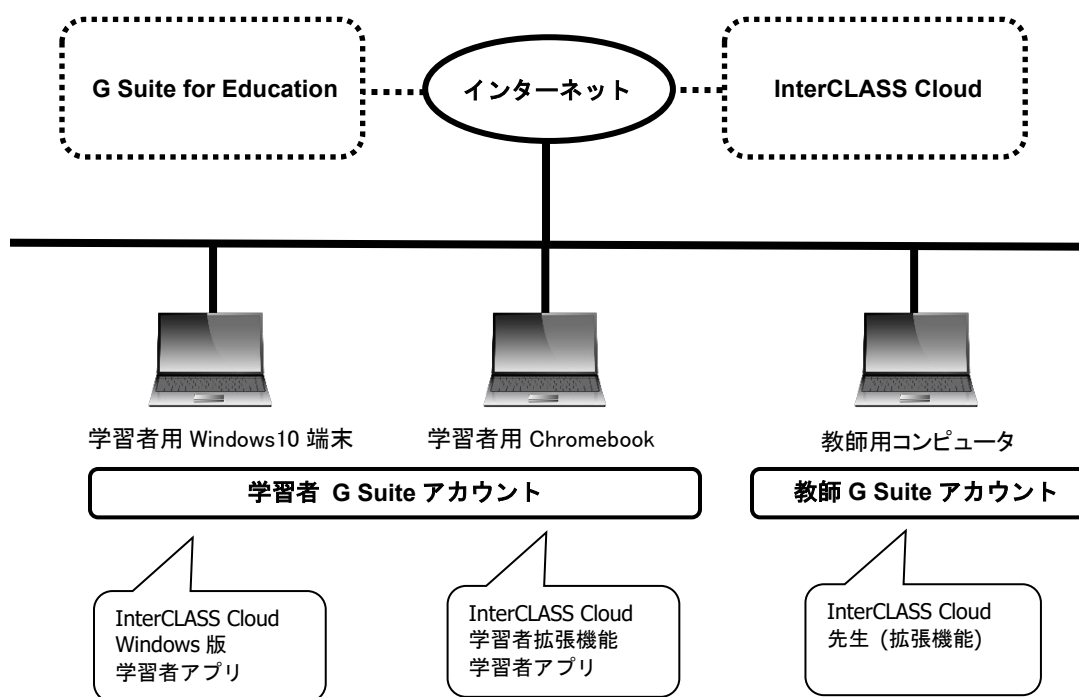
G Suite for Education

インターネット

InterCLASS Cloud

学習者用 Windows10 端末

学習者用 Chromebook

教師用コンピュータ

学習者 G Suite アカウント

教師 G Suite アカウント

InterCLASS Cloud
Windows 版
学習者アプリ

InterCLASS Cloud
学習者拡張機能
学習者アプリ

InterCLASS Cloud
先生 (拡張機能)